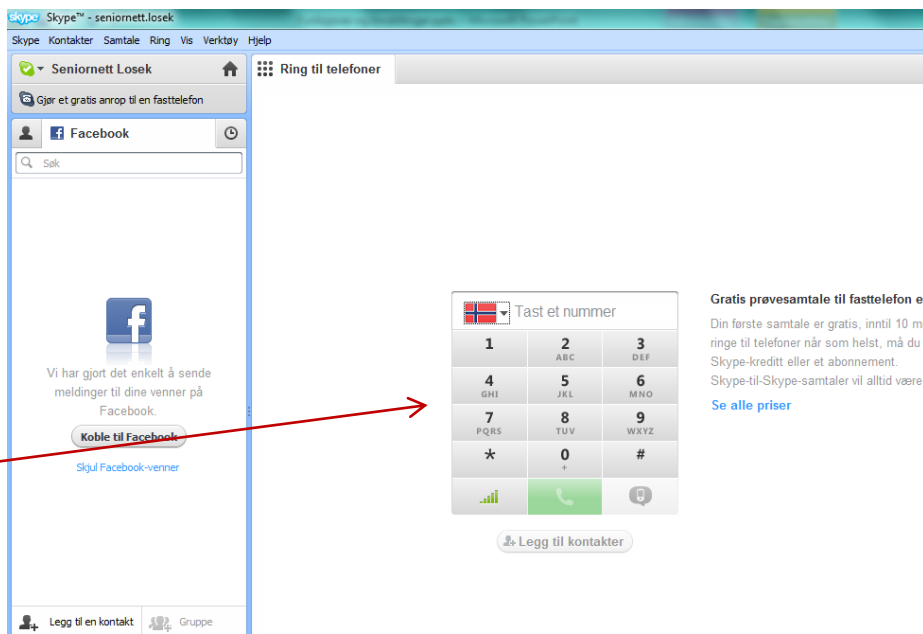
Skype™ - seniornett.losek

Skype Kontakter Samtale Ring Vis Verktøy Hjelp

Seniornett Losek

Gjør et gratis anrop til en fasttelefon

Facebook

Søk

Vi har gjort det enkelt å sende meldinger til dine venner på Facebook.

Koble til Facebook

Skjul Facebook-venner

Legg til en kontakt

Gruppe

Ring til telefoner

Tast et nummer

| 1 | 2 ABC | 3 DEF |
|---|---|---|
| 4 GHI | 5 JKL | 6 MNO |
| 7 PQRS | 8 TUV | 9 WXYZ |
| * | 0 + | # |

Legg til kontakter

Gratis prøvesamtale til fasttelefon e

Din første samtale er gratis, inntil 10 m ringe til telefoner når som helst, må du Skype-kreditt eller et abonnement. Skype-til-Skype-samtaler vil alltid være

Se alle priser